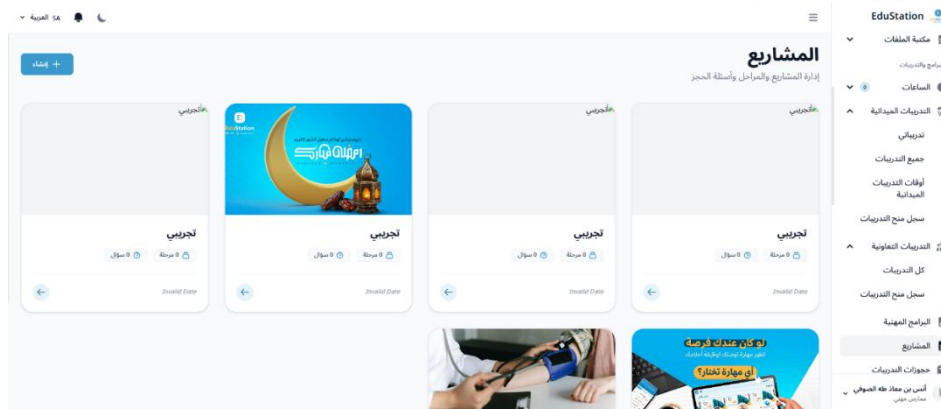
EduStation
مكتبة الملفات
برامج والتدريبات
الساعات 0
التدريبات الميدانية
تدريباتي
جميع التدريبات
أوقات التدريبات الميدانية
سجل منح التدريبات
التدريبات التعاونية
كل التدريبات
سجل منح التدريبات
البرامج المهنية
المشاريع
حجوزات التدريبات
أنس بن معاذ طه الصوفي
ممارس مهني

العربية

المشاريع
إدارة المشاريع والمراحل وأسئلة الحجز
+ إنشاء

تجريبي
تجريبي
0 مرحلة
0 سؤال
Invalid Date

تجريبي
تجريبي
0 مرحلة
0 سؤال
Invalid Date

EduStation
رمضان مبارك
تجريبي
0 مرحلة
0 سؤال
Invalid Date

تجريبي
تجريبي
0 مرحلة
0 سؤال
Invalid Date

لو كان عندك فرصة
أي مهارة تختار؟